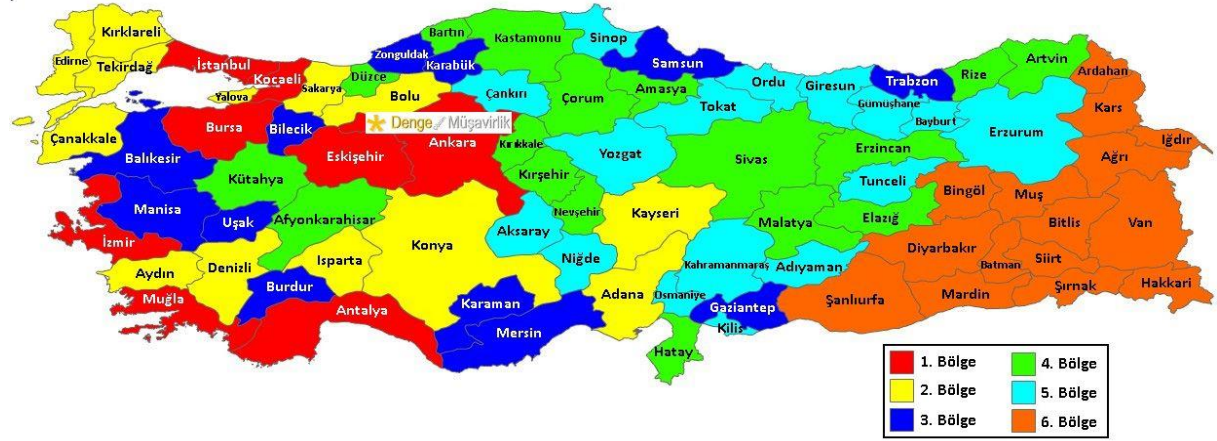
Kırklareli
Edirne
Tekirdağ
İstanbul
Kocaeli
Yalova
Sakarya
Düzce
Zonguldak
Bartın
Karabük
Kastamonu
Sinop
Samsun
Ordu
Giresun
Trabzon
Rize
Artvin
Ardahan
Kars
Iğdır
Bolu
Dengeℐ Müşavirlik
Çankırı
Çorum
Amasya
Tokat
Gümüşhane
Bayburt
Erzurum
Ağrı
Çanakkale
Bursa
Bilecik
Eskişehir
Ankara
Kırıkkale
Yozgat
Sivas
Erzincan
Balıkesir
Kütahya
Kırşehir
Tunceli
Bingöl
Muş
Van
Manisa
Uşak
Afyonkarahisar
Nevşehir
Kayseri
Malatya
Elazığ
Bitlis
İzmir
Konya
Aksaray
Diyarbakır
Siirt
Aydın
Denizli
Isparta
Niğde
Kahramanmaraş
Adıyaman
Batman
Burdur
Muğla
Karaman
Adana
Osmaniye
Gaziantep
Şanlıurfa
Mardin
Şırnak
Hakkari
Antalya
Mersin
Kilis
Hatay

| 1. Bölge | 4. Bölge |
|---|---|
| 2. Bölge | 5. Bölge |
| 3. Bölge | 6. Bölge |